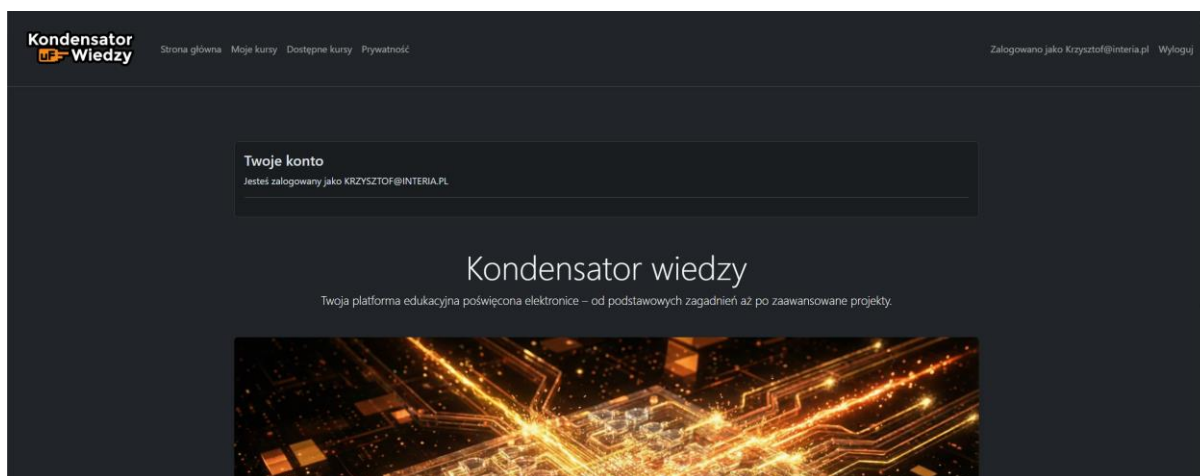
Kondensator uF Wiedzy

Strona główna Moje kursy Dostępne kursy Prywatność

Zalogowano jako Krzysztof@interia.pl Wyloguj

Twoje konto

Jesteś zalogowany jako KRZYSZTOF@INTERIA.PL

Kondensator wiedzy

Twoja platforma edukacyjna poświęcona elektronice – od podstawowych zagadnień aż po zaawansowane projekty.